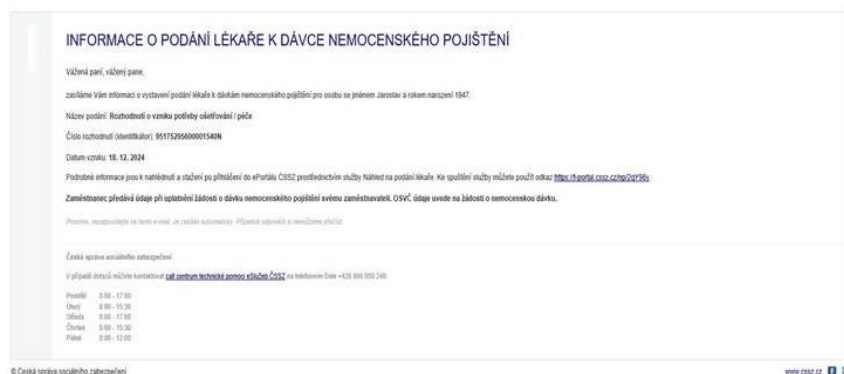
INFORMACE O PODÁNÍ LÉKAŘE K DÁVCE NEMOCENSKÉHO POJIŠTĚNÍ

Vážená paní, vážený pane,

zasíláme Vám informaci o vystavení podání lékaře k dávkám nemocenského pojištění pro osobu se jménem Jaroslav a rokem narození 1947.

Název podání: Rozhodnutí o vzniku potřeby ošetřování / péče

Číslo rozhodnutí (identifikátor): 9517529560001540N

Datum vzniku: 18. 12. 2024

Podrobné informace jsou k nahlédnutí a stažení po přihlášení do ePortálu ČSSZ prostřednictvím služby Náhled na podání lékaře. Ke spuštění služby můžete použít odkaz https://eportal.cssz.cz/np/2qY96v

Zaměstnanec předává údaje pro uplatnění žádosti o dávku nemocenského pojištění svému zaměstnavateli. OSVČ údaje uvede na žádosti o nemocenskou dávku.

Prosíme, neodpovídejte na tento e-mail. Je zasílán automaticky. Případné odpovědi si nemůžeme přečíst.

Česká správa sociálního zabezpečení

V případě dotazů můžete kontaktovat call centrum technické podpory eSlužeb ČSSZ na telefonním čísle +420 800 050 240.

Pondělí 8:00 - 17:00
Úterý 8:00 - 15:30
Středa 8:00 - 17:00
Čtvrtek 8:00 - 15:30
Pátek 8:00 - 12:00

© Česká správa sociálního zabezpečení

www.cssz.cz